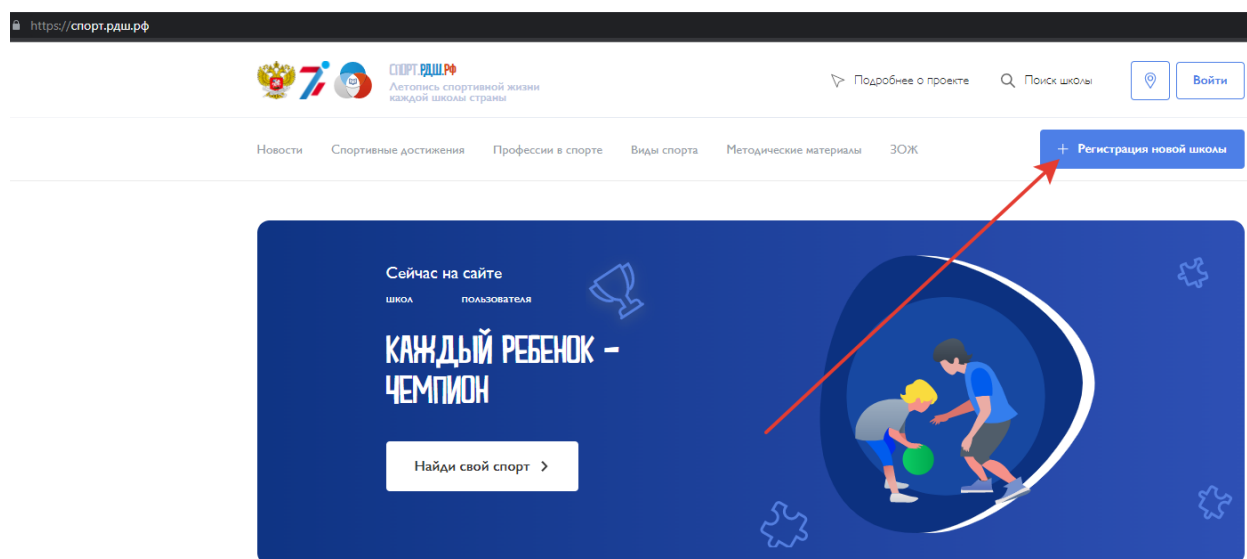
https://спорт.рдш.рф

СПОРТ.РДШ.РФ
Летопись спортивной жизни каждой школы страны

Подробнее о проекте
Поиск школы
Войти

Новости
Спортивные достижения
Профессии в спорте
Виды спорта
Методические материалы
ЗОЖ

+ Регистрация новой школы

Сейчас на сайте
школ
пользователя

КАЖДЫЙ РЕБЕНОК – ЧЕМПИОН

Найди свой спорт ›